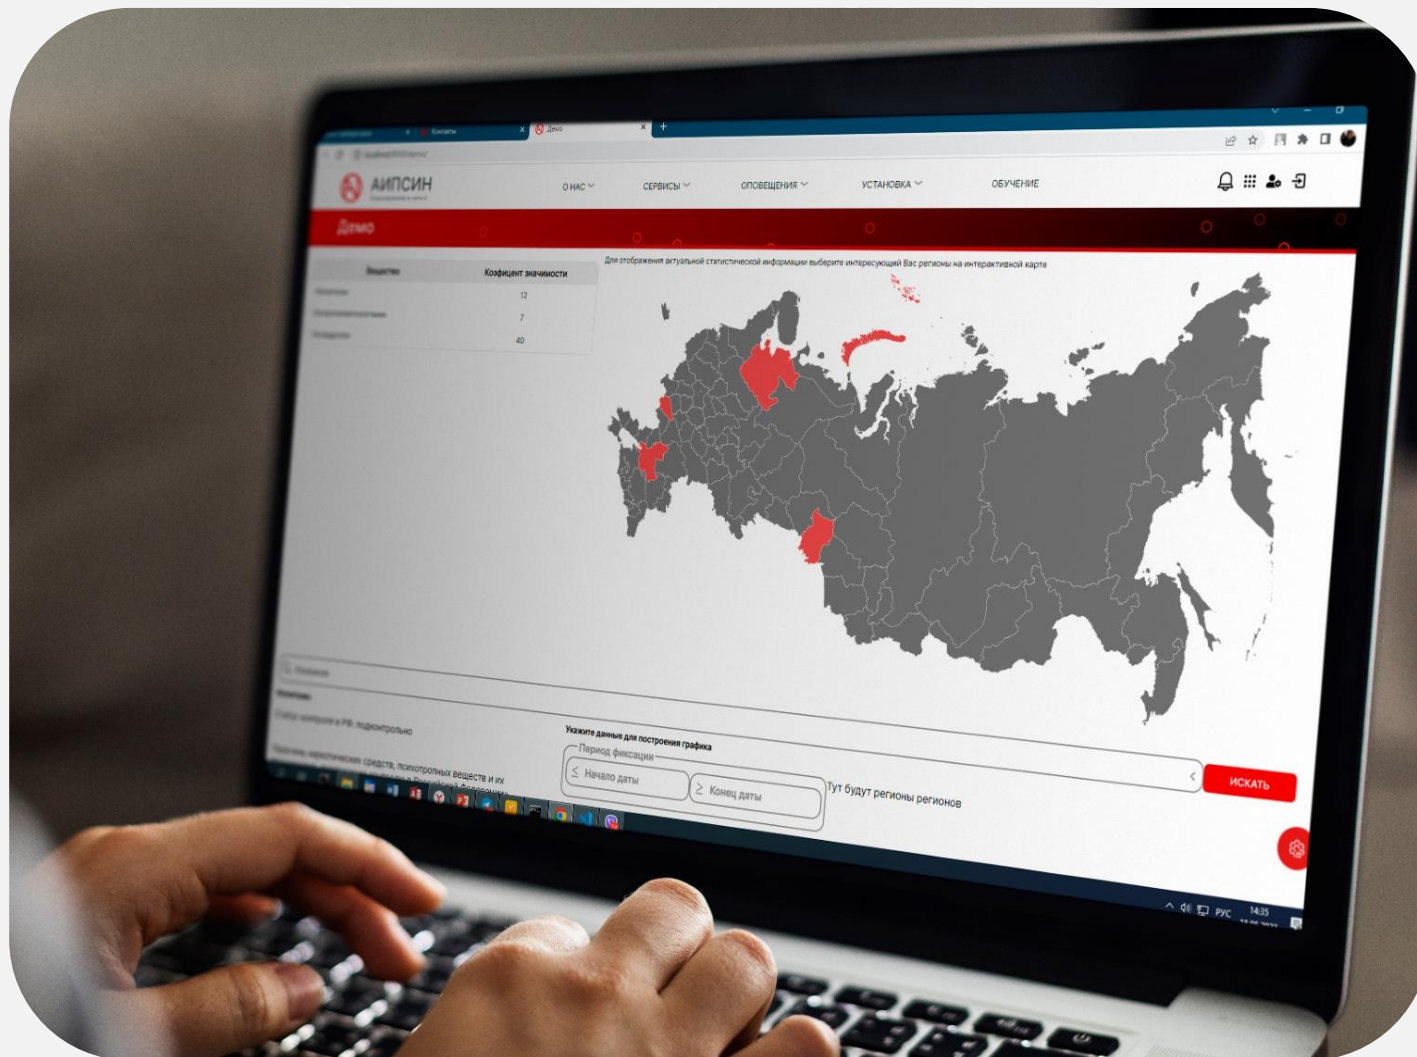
Контакты

Демо

АИПСИН

О НАС

СЕРВИСЫ

ОПОВЕЩЕНИЯ

УСТАНОВКА

ОБУЧЕНИЕ

Демо

| Вещество | Коэфициент значимости |
|---|---|
| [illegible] | 12 |
| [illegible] | 7 |
| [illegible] | 40 |

Для отображения актуальной статистической информации выберите интересующий Вас регионы на интерактивной карте

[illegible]

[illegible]

Статус контроля в РФ: подконтрольно

Перечень наркотических средств, психотропных веществ и их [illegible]

Укажите данные для построения графика

Период фиксации

Начало даты

Конец даты

Тут будут регионы регионов

ИСКАТЬ

РУС

14:35